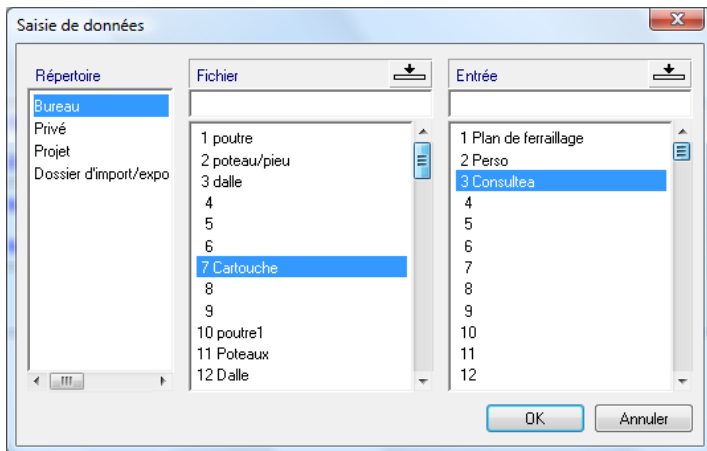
Saisie de données

Répertoire
Bureau
Privé
Projet
Dossier d'import/expo

Fichier
1 poutre
2 poteau/pieu
3 dalle
4
5
6
7 Cartouche
8
9
10 poutre1
11 Poteaux
12 Dalle

Entrée
1 Plan de ferraillage
2 Perso
3 Consultea
4
5
6
7
8
9
10
11
12

OK
Annuler